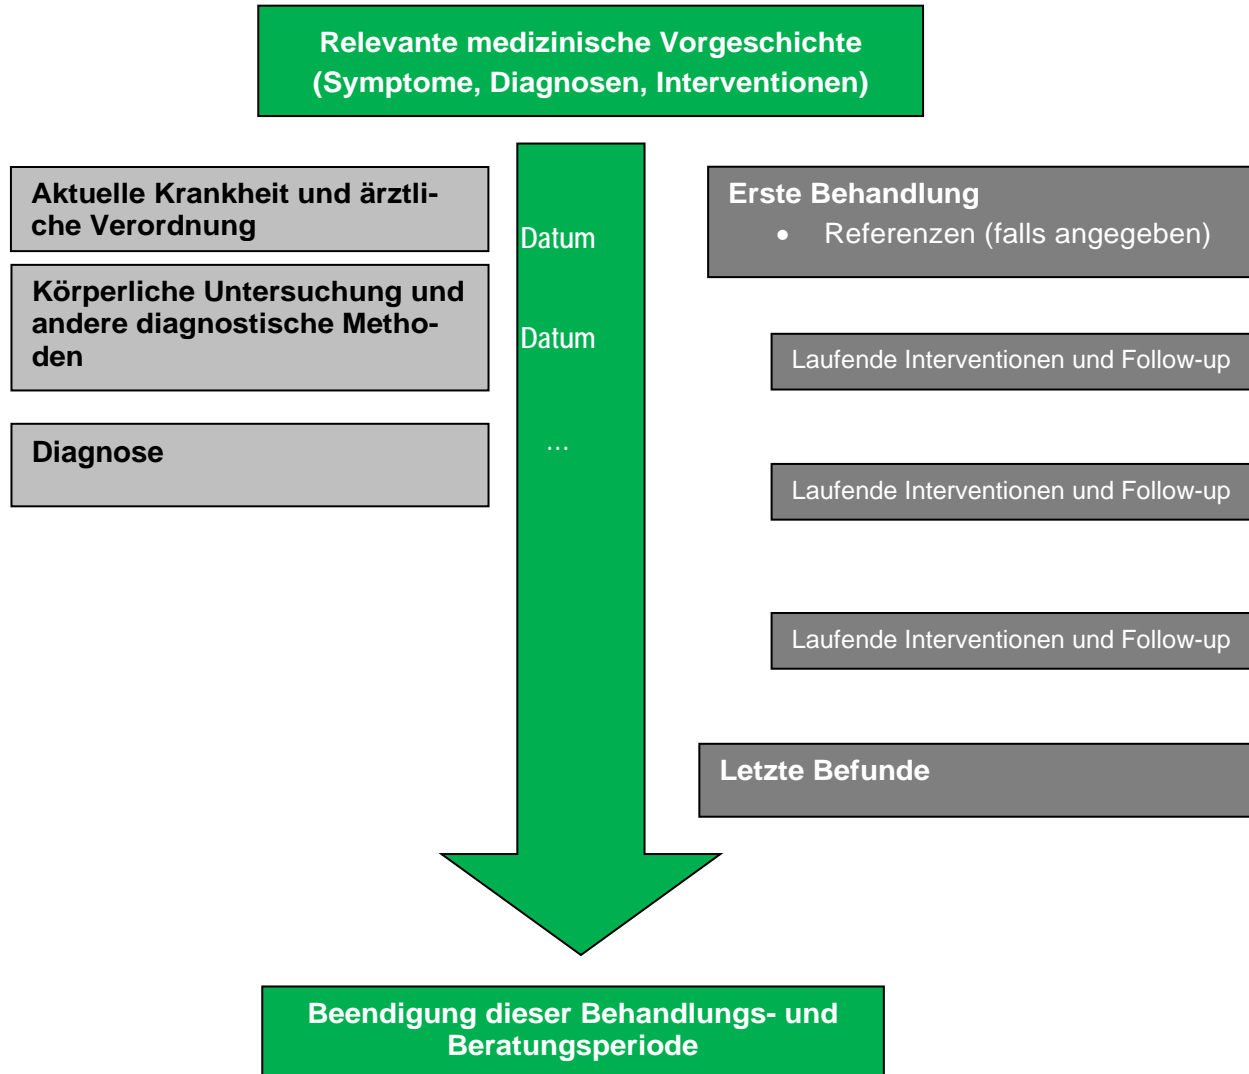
Relevante medizinische Vorgeschichte
(Symptome, Diagnosen, Interventionen)

Aktuelle Krankheit und ärztliche Verordnung

Körperliche Untersuchung und andere diagnostische Methoden

Diagnose

Datum

Datum

...

Erste Behandlung
• Referenzen (falls angegeben)

Laufende Interventionen und Follow-up

Laufende Interventionen und Follow-up

Laufende Interventionen und Follow-up

Letzte Befunde

Beendigung dieser Behandlungs- und Beratungsperiode